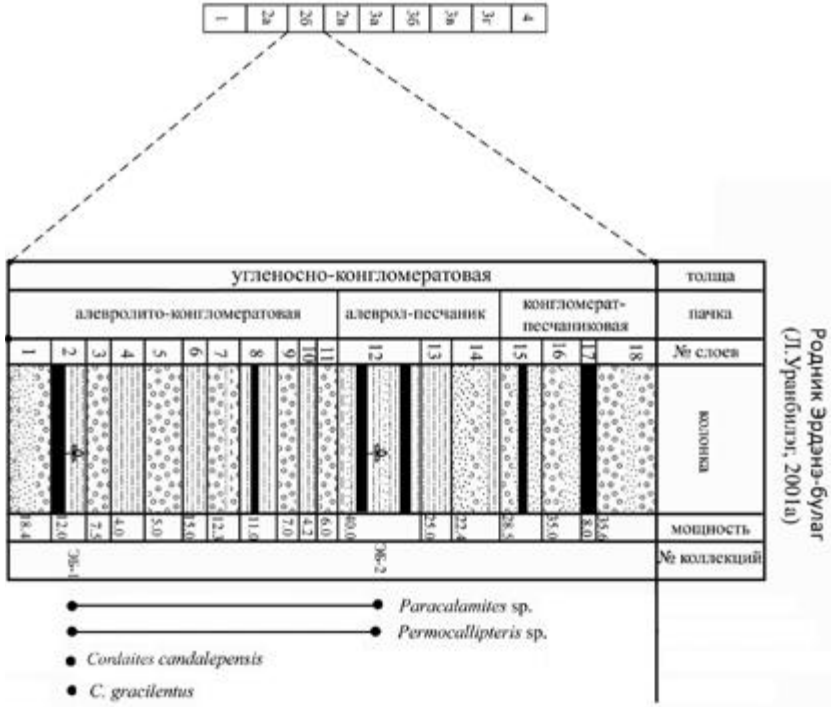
| 1 | 2а | 2б | 2в | 3а | 3б | 3в | 3г | 4 |
|---|---|---|---|---|---|---|---|---|

| угленосно-конгломератовая | | | толща |
|---|---|---|---|
| алевролито-конгломератовая | алеврол-песчаник | конгломерат-песчаниковая | пачка |

| 1 | 2 | 3 | 4 | 5 | 6 | 7 | 8 | 9 | 10 | 11 | 12 | 13 | 14 | 15 | 16 | 17 | 18 | № слоев |
|---|---|---|---|---|---|---|---|---|---|---|---|---|---|---|---|---|---|---|
| | | | | | | | | | | | | | | | | | | колонка |
| 18.4 | 12.0 | 7.5 | 4.0 | 5.0 | 15.0 | 12.3 | 11.0 | 7.0 | 4.2 | 6.0 | 60.0 | 25.0 | 22.4 | 28.5 | 35.0 | 8.0 | 35.6 | мощность |
| | ЭБ-1 | | | | | | | | | | ЭБ-2 | | | | | | | № коллекций |

Paracalamites sp.

Permocallipteris sp.

Cordaites candalepensis

C. gracilentus

Родник Эрдэнэ-булаг (Л.Уранбилэг, 2001а)